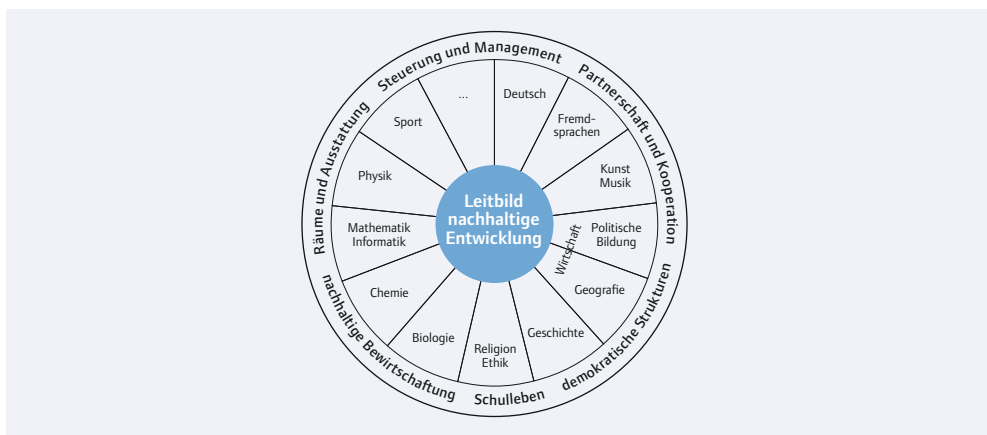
Leitbild nachhaltige Entwicklung

...

Deutsch

Fremdsprachen

Kunst
Musik

Politische Bildung

Wirtschaft

Geografie

Geschichte

Religion
Ethik

Biologie

Chemie

Mathematik
Informatik

Physik

Sport

Steuerung und Management

Partnerschaft und Kooperation

demokratische Strukturen

Schulleben

nachhaltige Bewirtschaftung

Räume und Ausstattung